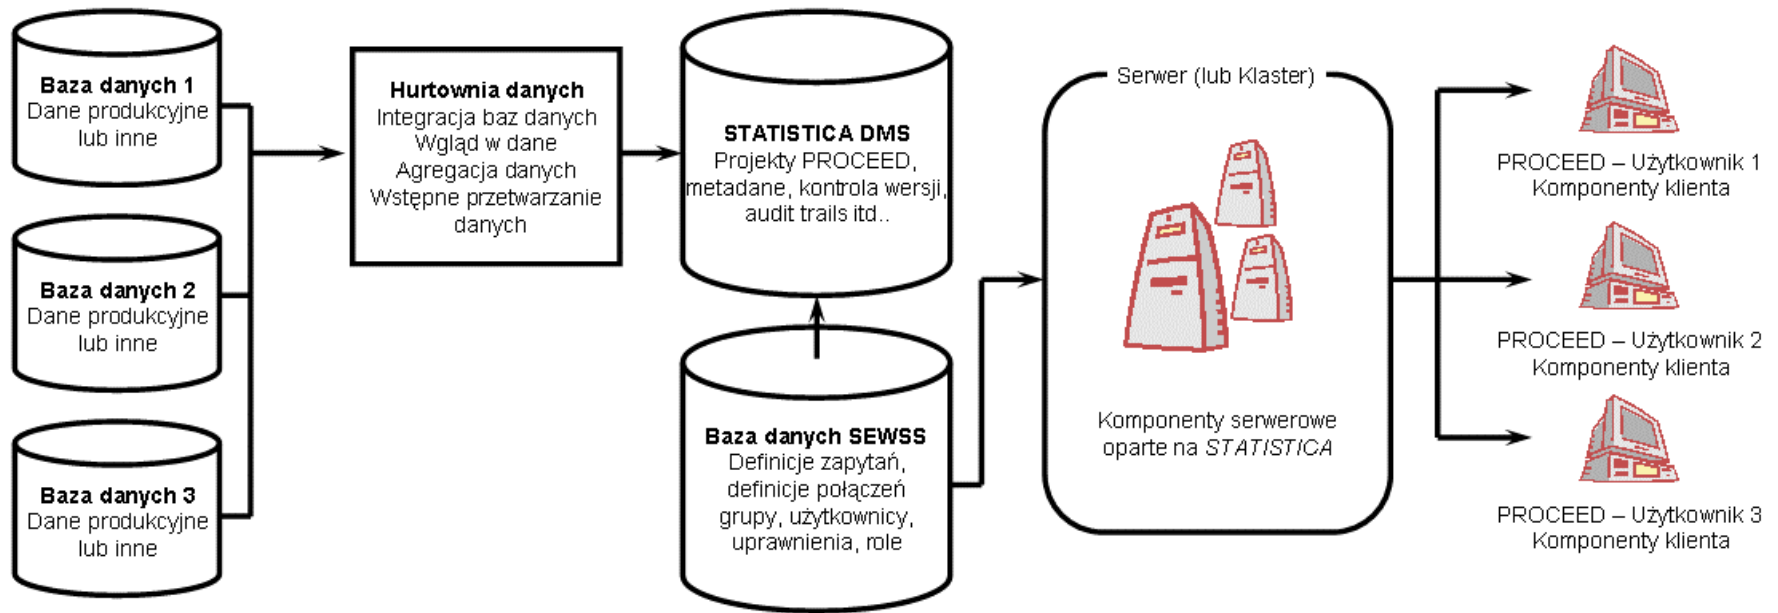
Baza danych 1
Dane produkcyjne lub inne

Baza danych 2
Dane produkcyjne lub inne

Baza danych 3
Dane produkcyjne lub inne

Hurtownia danych
Integracja baz danych
Wgląd w dane
Agregacja danych
Wstępne przetwarzanie danych

STATISTICA DMS
Projekty PROCEED, metadane, kontrola wersji, audit trails itd..

Baza danych SEWSS
Definicje zapytań, definicje połączeń grupy, użytkownicy, uprawnienia, role

Serwer (lub Klaster)

Komponenty serwerowe oparte na STATISTICA

PROCEED – Użytkownik 1
Komponenty klienta

PROCEED – Użytkownik 2
Komponenty klienta

PROCEED – Użytkownik 3
Komponenty klienta